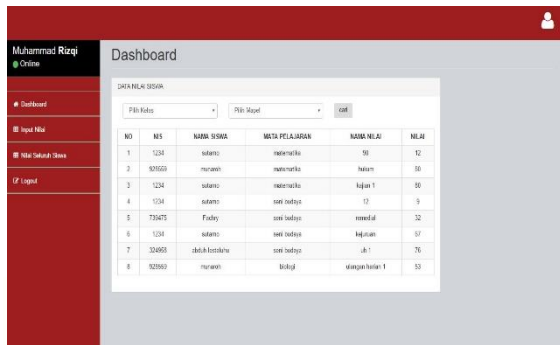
Muhammad Rizqi
Online

Dashboard
Input Nilai
Nilai Seluruh Siswa
Logout

Dashboard

DATA NILAI SISWA

Pilih Kelas
Pilih Mapel
cari

| NO | NIS | NAMA SISWA | MATA PELAJARAN | NAMA NILAI | NILAI |
|---|---|---|---|---|---|
| 1 | 1234 | sutarno | matematika | 59 | 12 |
| 2 | 929559 | murarom | matematika | hukum | 80 |
| 3 | 1234 | sutarno | matematika | kujian 1 | 80 |
| 4 | 1234 | sutarno | seni budaya | 12 | 9 |
| 5 | 730475 | Fadey | seni budaya | remedial | 32 |
| 6 | 1234 | sutarno | seni budaya | kejurusan | 57 |
| 7 | 324958 | abdul kodohana | seni budaya | uh 1 | 76 |
| 8 | 929559 | murarom | biologi | ulangan harian 1 | 53 |